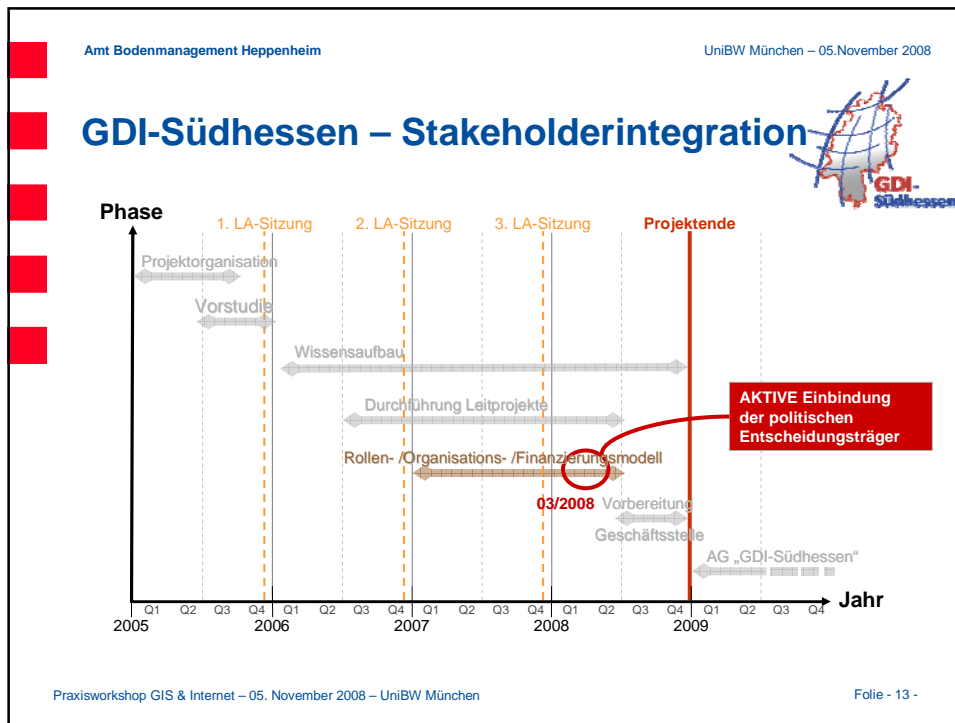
Amt Bodenmanagement Heppenheim

UniBW München – 05.November 2008

GDI-Südhessen – Stakeholderintegration

GDI-Südhessen

Phase

1. LA-Sitzung

2. LA-Sitzung

3. LA-Sitzung

Projektende

Projektorganisation

Vorstudie

Wissensaufbau

AKTIVE Einbindung der politischen Entscheidungsträger

Durchführung Leitprojekte

Rollen- /Organisations- /Finanzierungsmodell

03/2008

Vorbereitung Geschäftsstelle

AG „GDI-Südhessen"

| Q1 | Q2 | Q3 | Q4 | Q1 | Q2 | Q3 | Q4 | Q1 | Q2 | Q3 | Q4 | Q1 | Q2 | Q3 | Q4 | Q1 | Q2 | Q3 | Q4 |
|---|---|---|---|---|---|---|---|---|---|---|---|---|---|---|---|---|---|---|---|

Jahr

2005

2006

2007

2008

2009

Praxisworkshop GIS & Internet – 05. November 2008 – UniBW München

Folie - 13 -